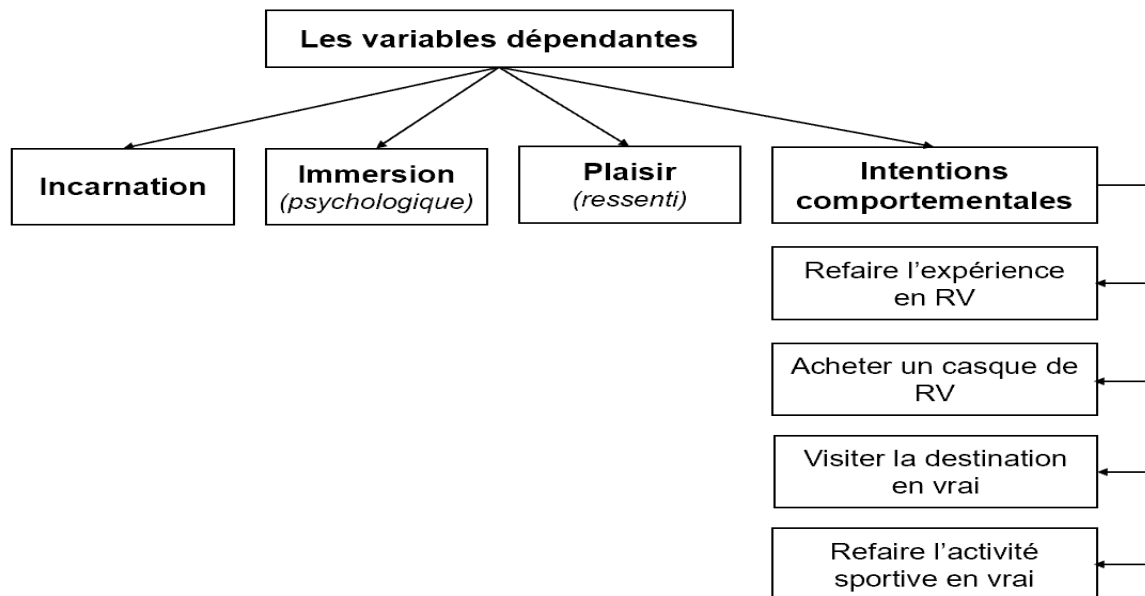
Les variables dépendantes

Incarnation

Immersion
(psychologique)

Plaisir
(ressenti)

Intentions comportementales

Refaire l'expérience en RV

Acheter un casque de RV

Visiter la destination en vrai

Refaire l'activité sportive en vrai